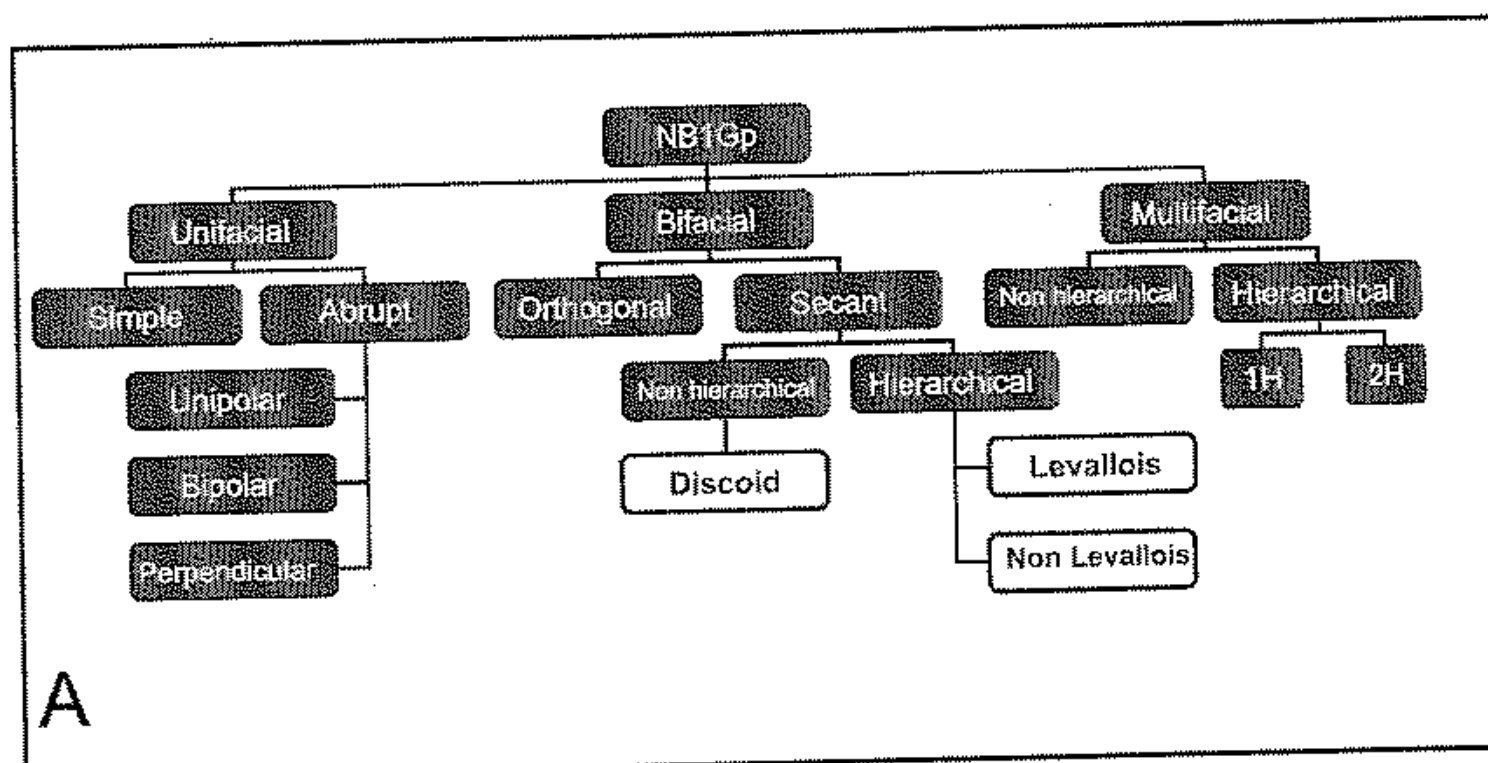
NB1Gp

Unifacial

Bifacial

Multifacial

Simple

Abrupt

Orthogonal

Secant

Non hierarchical

Hierarchical

Unipolar

Non hierarchical

Hierarchical

1H

2H

Bipolar

Discoid

Levallois

Perpendicular

Non Levallois

A